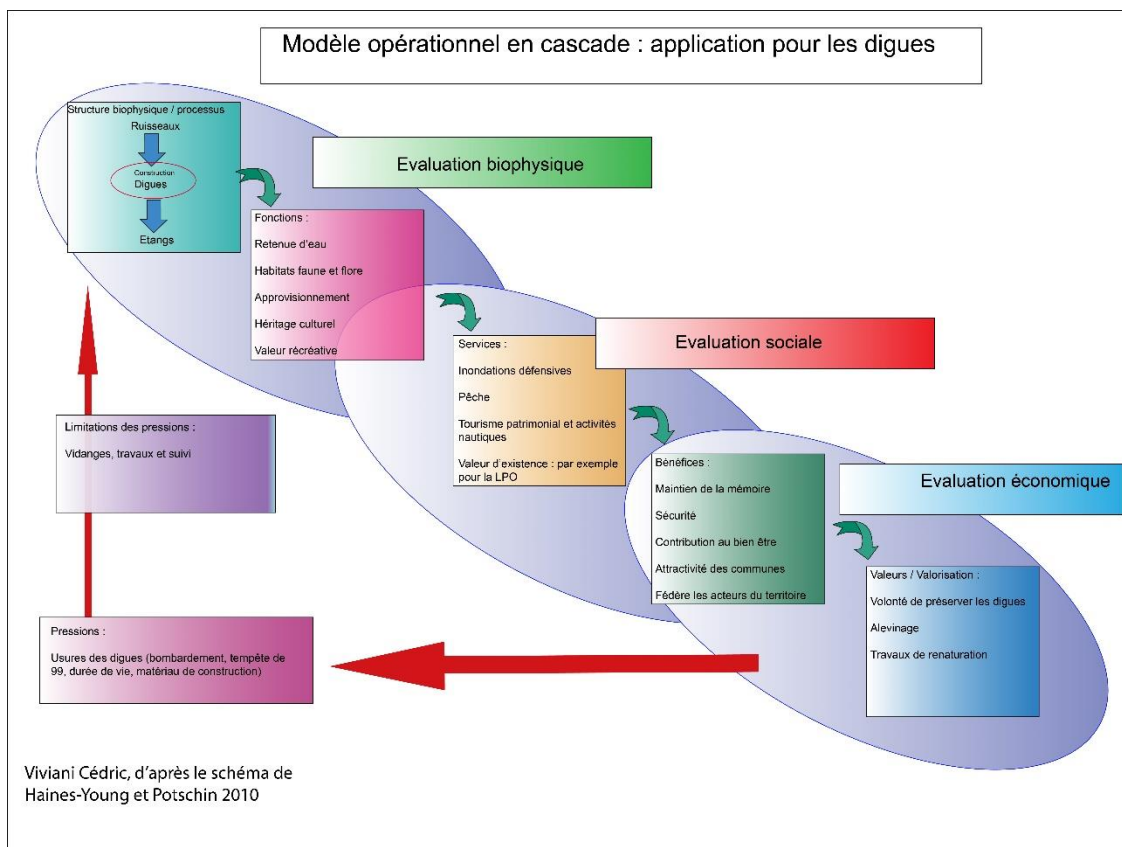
Modèle opérationnel en cascade : application pour les digues

Structure biophysique / processus
Ruisseaux
Construction
Digues
Etangs

Evaluation biophysique

Fonctions :
Retenue d'eau
Habitats faune et flore
Approvisionnement
Héritage culturel
Valeur récréative

Evaluation sociale

Services :
Inondations défensives
Pêche
Tourisme patrimonial et activités nautiques
Valeur d'existence : par exemple pour la LPO

Evaluation économique

Bénéfices :
Maintien de la mémoire
Sécurité
Contribution au bien être
Attractivité des communes
Fédère les acteurs du territoire

Valeurs / Valorisation :
Volonté de préserver les digues
Alevinage
Travaux de renaturation

Limitations des pressions :
Vidanges, travaux et suivi

Pressions :
Usures des digues (bombardement, tempête de 99, durée de vie, matériau de construction)

Viviani Cédric, d'après le schéma de Haines-Young et Potschin 2010